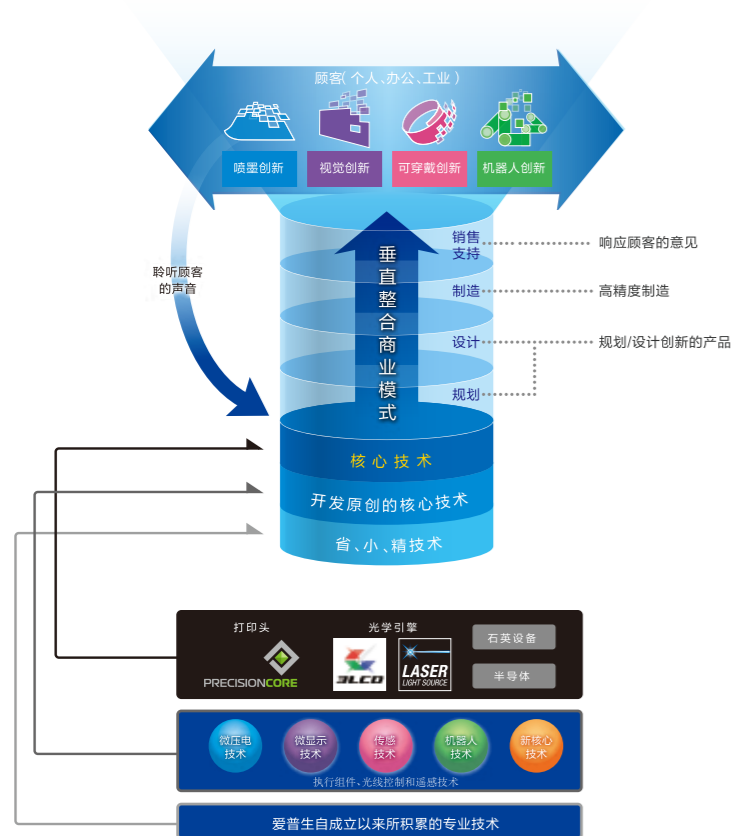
顾客( 个人、办公、工业 )

喷墨创新
视觉创新
可穿戴创新
机器人创新

聆听顾客的声音

垂直整合商业模式

销售支持
制造
设计
规划

响应顾客的意见
高精度制造
规划/设计创新的产品

核心技术
开发原创的核心技术
省、小、精技术

打印头
PRECISIONCORE
光学引擎
3LCD
LASER LIGHT SOURCE
石英设备
半导体

微压电技术
微显示技术
传感技术
机器人技术
新核心技术
执行组件、光线控制和遥感技术

爱普生自成立以来所积累的专业技术